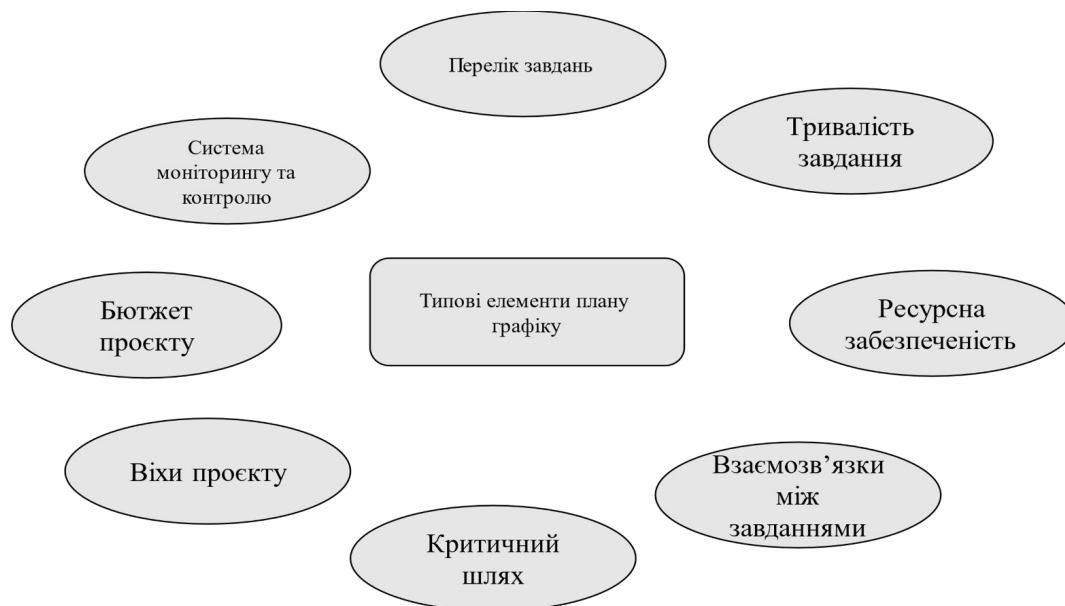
Перелік завдань

Система моніторингу та контролю

Тривалість завдання

Бютжет проєкту

Типові елементи плану графіку

Ресурсна забезпеченість

Віхи проєкту

Взаємозв’язки між завданнями

Критичний шлях